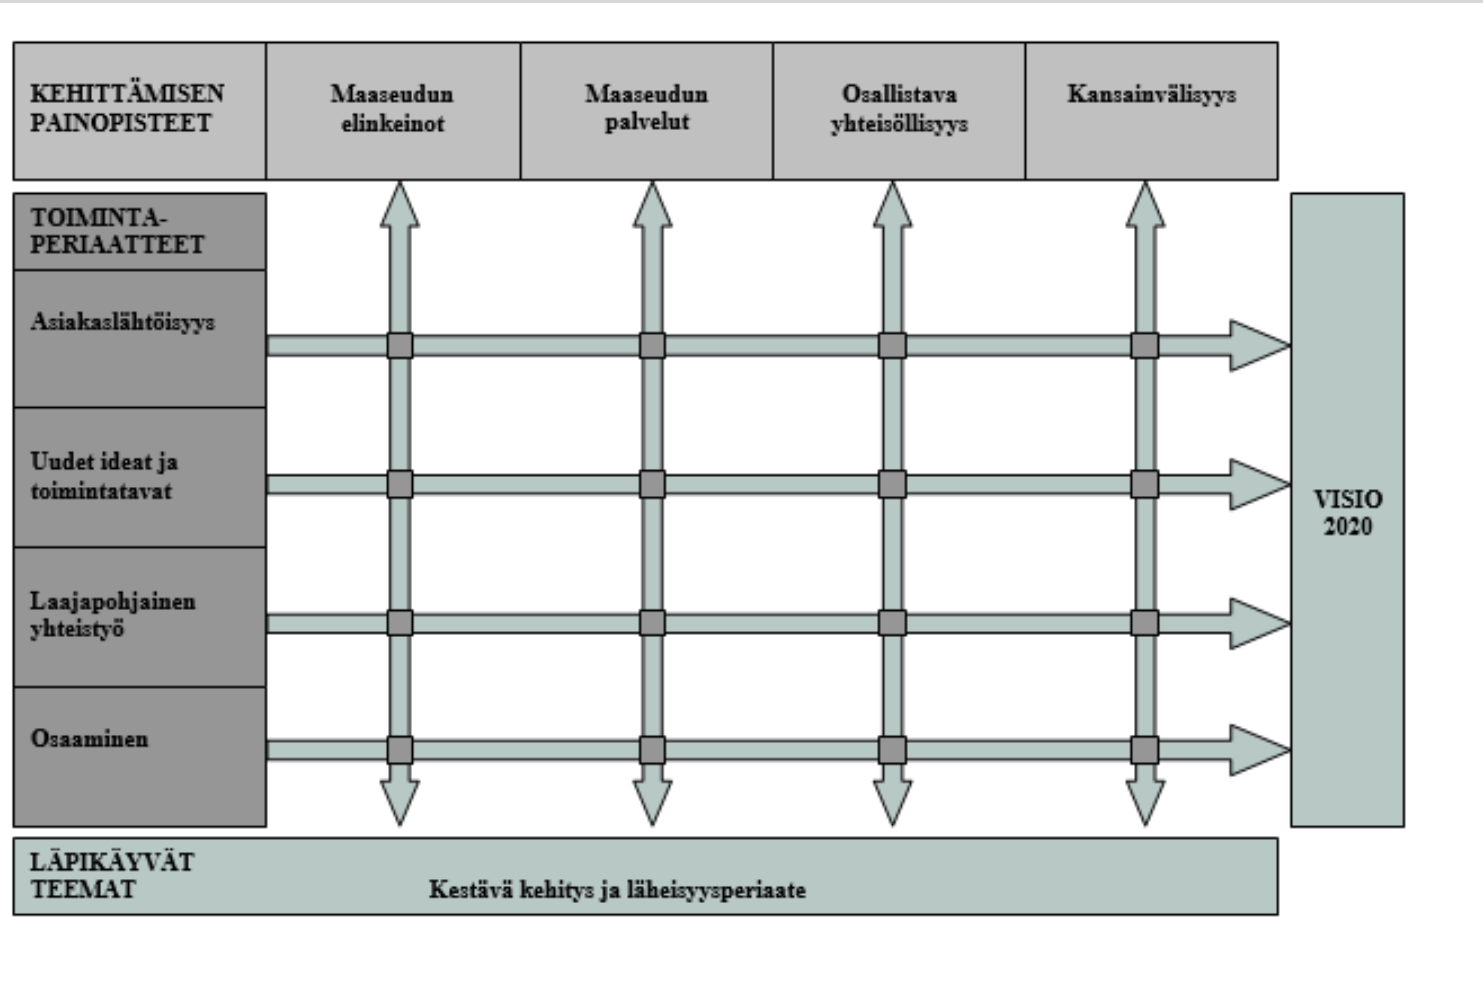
KEHITTÄMISEN PAINOPISTEET

Maaseudun elinkeinot

Maaseudun palvelut

Osallistava yhteisöllisyys

Kansainvälisyys

TOIMINTA-PERIAATTEET

Asiakaslähtöisyys

Uudet ideat ja toimintatavat

Laajapohjainen yhteistyö

Osaaminen

VISIO 2020

LÄPIKÄYVÄT TEEMAT

Kestävä kehitys ja läheisyysperiaate